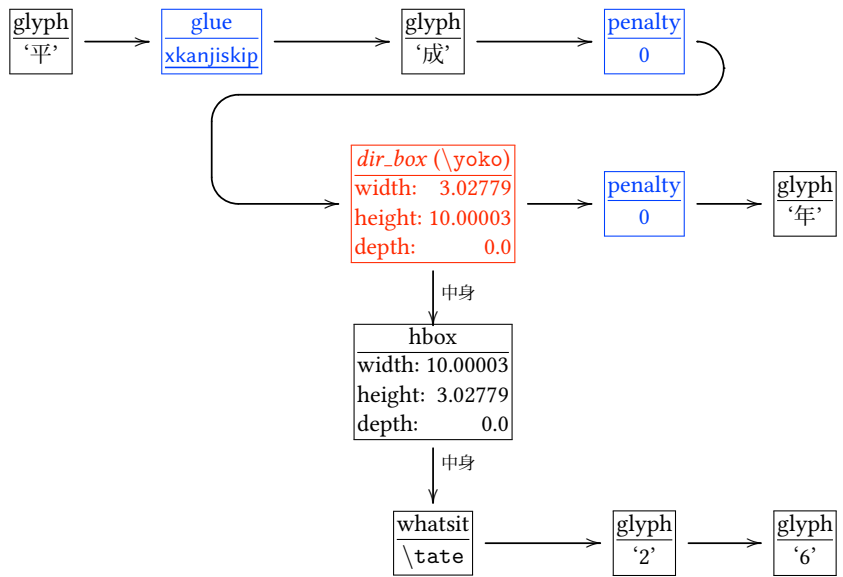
glyph
‘平’

glue
xkanjiskip

glyph
‘成’

penalty
0

*dir_box* (\yoko)
width: 3.02779
height: 10.00003
depth: 0.0

penalty
0

glyph
‘年’

中身

hbox
width: 10.00003
height: 3.02779
depth: 0.0

中身

whatsit
\tate

glyph
‘2’

glyph
‘6’